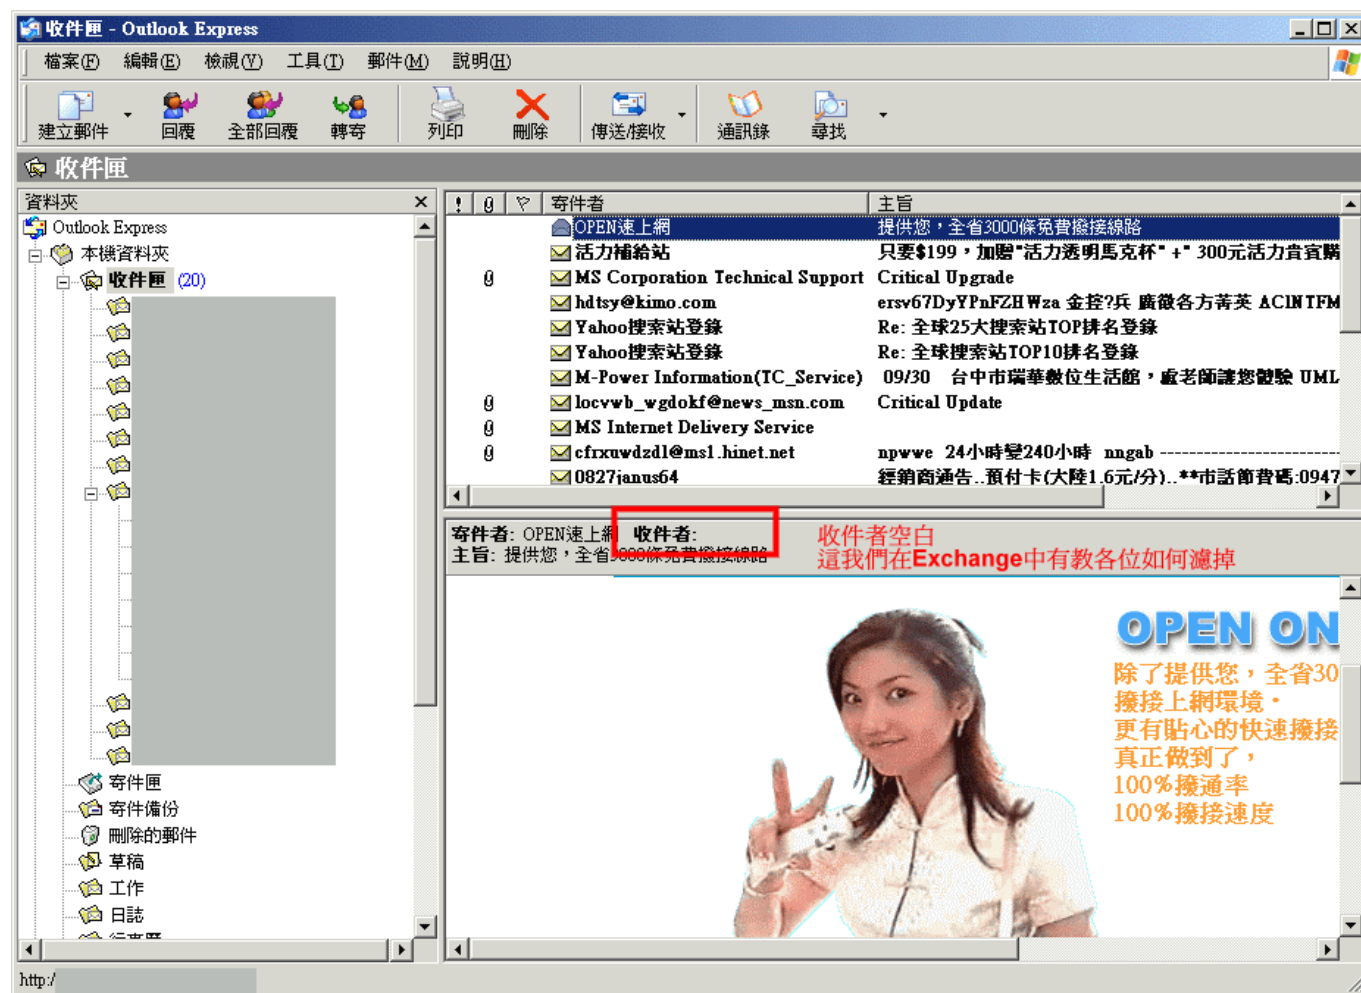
收件匣 - Outlook Express

檔案(F) 編輯(E) 檢視(V) 工具(T) 郵件(M) 說明(H)

建立郵件 回覆 全部回覆 轉寄 列印 刪除 傳送/接收 通訊錄 尋找

收件匣

資料夾

Outlook Express
本機資料夾
收件匣 (20)
寄件匣
寄件備份
刪除的郵件
草稿
工作
日誌

| ! | 0 | ▽ | 寄件者 | 主旨 |
|---|---|---|---|---|
| | | | OPEN速上網 | 提供您，全省3000條免費撥接線路 |
| | | | 活力補給站 | 只要$199，加贈"活力透明馬克杯" + " 300元活力貴賓 |
| | 0 | | MS Corporation Technical Support | Critical Upgrade |
| | | | hdtsy@kimo.com | ersv67DyYPnFZHWza 金控?兵 廣徵各方菁英 ACINTFM |
| | | | Yahoo搜索站登錄 | Re: 全球25大搜索站TOP排名登錄 |
| | | | Yahoo搜索站登錄 | Re: 全球搜索站TOP10排名登錄 |
| | | | M-Power Information(TC_Service) | 09/30 台中市瑞華數位生活館，處老師讓您體驗 UML |
| | 0 | | locvwb_wgdokf@news_msn.com | Critical Update |
| | 0 | | MS Internet Delivery Service | |
| | 0 | | cfrxuwdzdl@ms1.hinet.net | npwwe 24小時變240小時 nngab |
| | | | 0827janus64 | 經銷商通告..預付卡(大陸1.6元/分)..**市話節費碼:0947 |

寄件者: OPEN速上網 收件者:
主旨: 提供您，全省3000條免費撥接線路

收件者空白
這我們在Exchange中有教各位如何濾掉

OPEN ON
除了提供您，全省30
撥接上網環境，
更有貼心的快速撥接
真正做到了，
100%撥通率
100%撥接速度

http:/